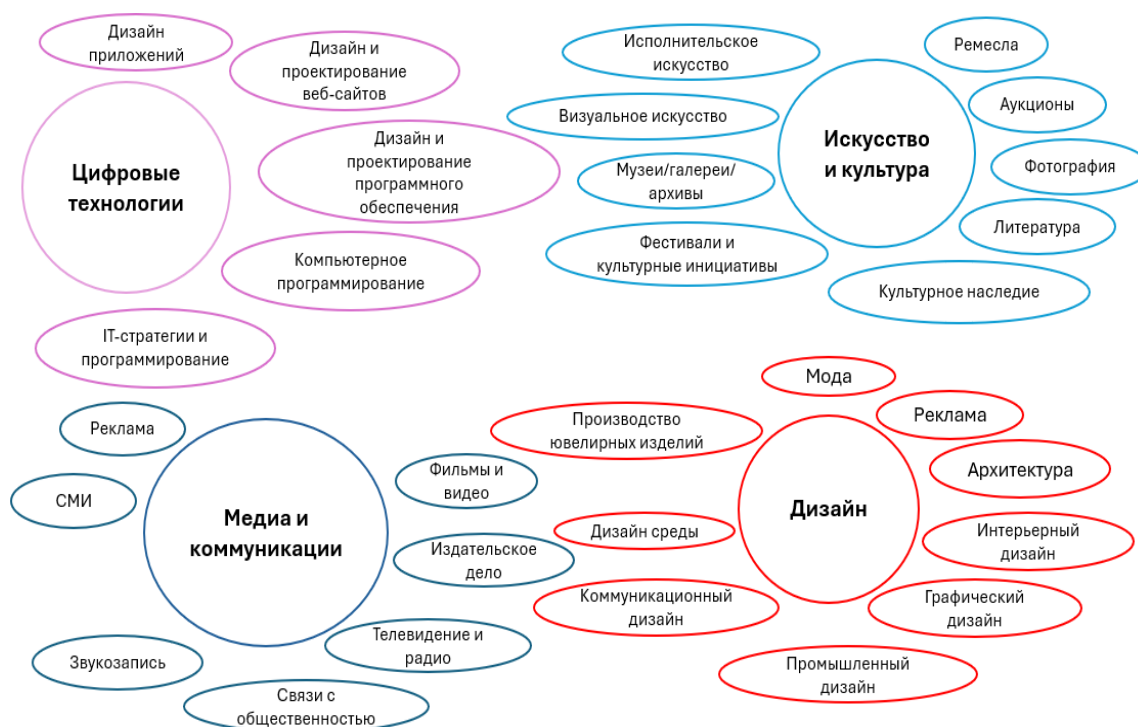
Цифровые технологии

Дизайн приложений

Дизайн и проектирование веб-сайтов

Дизайн и проектирование программного обеспечения

Компьютерное программирование

IT-стратегии и программирование

Искусство и культура

Исполнительское искусство

Визуальное искусство

Музеи/галереи/архивы

Фестивали и культурные инициативы

Ремесла

Аукционы

Фотография

Литература

Культурное наследие

Медиа и коммуникации

Реклама

СМИ

Фильмы и видео

Издательское дело

Телевидение и радио

Звукозапись

Связи с общественностью

Дизайн

Мода

Реклама

Архитектура

Интерьерный дизайн

Графический дизайн

Промышленный дизайн

Коммуникационный дизайн

Дизайн среды

Производство ювелирных изделий